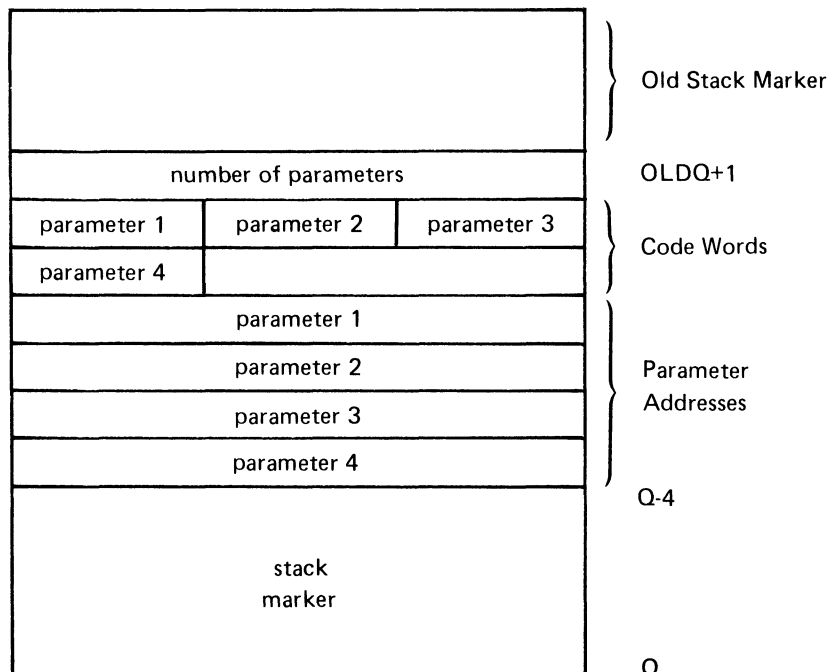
Old Stack Marker

number of parameters

OLDQ+1

| parameter 1 | parameter 2 | parameter 3 |
|---|---|---|
| parameter 4 | | |

Code Words

parameter 1

parameter 2

parameter 3

parameter 4

Parameter Addresses

Q-4

stack marker

Q